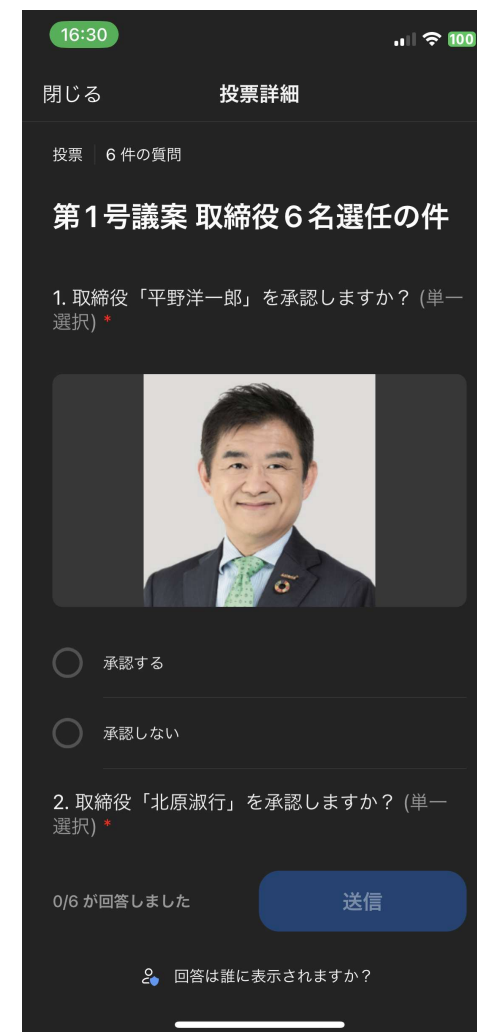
16:30

100

閉じる 投票詳細

投票 6 件の質問

第1号議案 取締役6名選任の件

1. 取締役「平野洋一郎」を承認しますか？ (単一選択) *

承認する

承認しない

2. 取締役「北原淑行」を承認しますか？ (単一選択) *

0/6 が回答しました

送信

回答は誰に表示されますか？